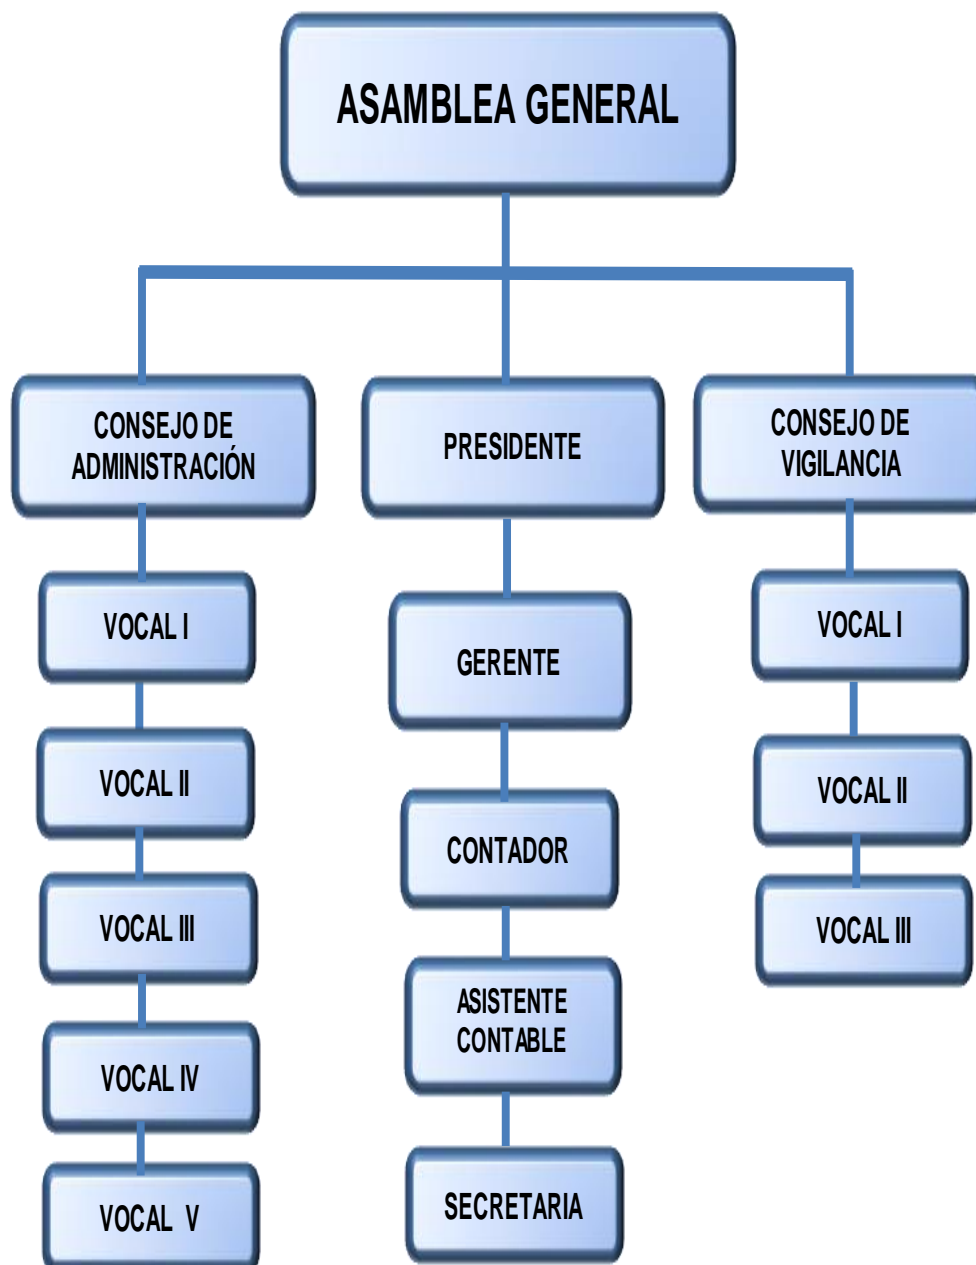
ASAMBLEA GENERAL

CONSEJO DE ADMINISTRACIÓN

VOCAL I

VOCAL II

VOCAL III

VOCAL IV

VOCAL V

PRESIDENTE

GERENTE

CONTADOR

ASISTENTE CONTABLE

SECRETARIA

CONSEJO DE VIGILANCIA

VOCAL I

VOCAL II

VOCAL III